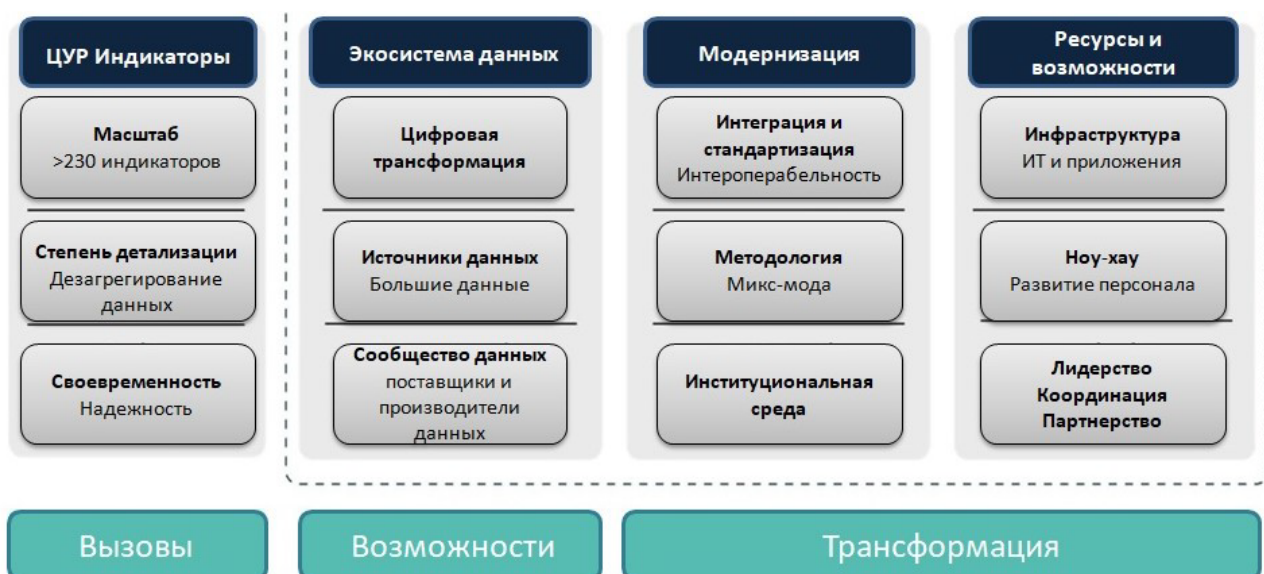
ЦУР Индикаторы

Масштаб
>230 индикаторов

Степень детализации
Дезагрегирование данных

Своевременность
Надежность

Экосистема данных

Цифровая трансформация

Источники данных
Большие данные

Сообщество данных
поставщики и производители данных

Модернизация

Интеграция и стандартизация
Интероперабельность

Методология
Микс-мода

Институциональная среда

Ресурсы и возможности

Инфраструктура
ИТ и приложения

Ноу-хау
Развитие персонала

Лидерство
Координация
Партнерство

Вызовы

Возможности

Трансформация